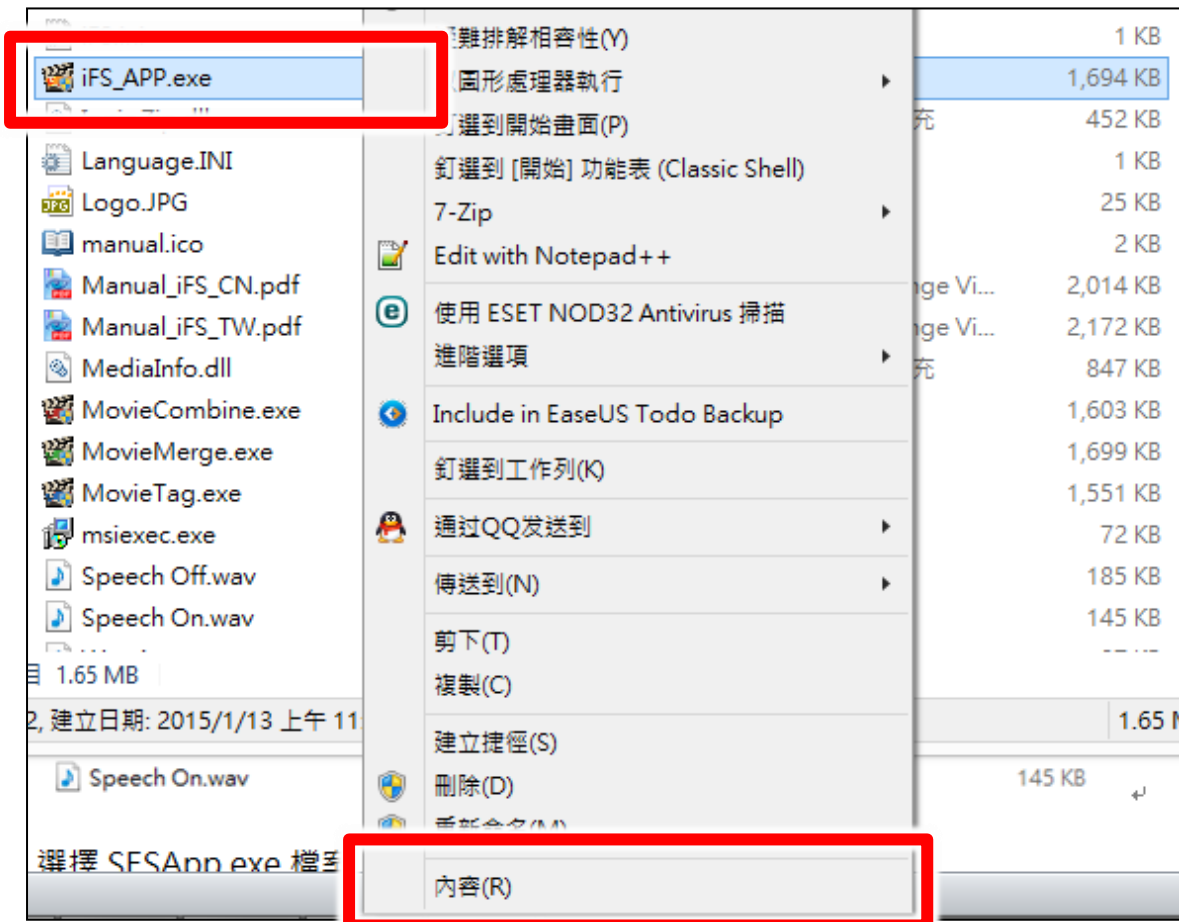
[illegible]難排解相容性(Y)
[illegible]圖形處理器執行
釘選到開始畫面(P)
釘選到 [開始] 功能表 (Classic Shell)
7-Zip
Edit with Notepad++
使用 ESET NOD32 Antivirus 掃描
進階選項
Include in EaseUS Todo Backup
釘選到工作列(K)
通过QQ发送到
傳送到(N)
剪下(T)
複製(C)
建立捷徑(S)
刪除(D)
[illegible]
內容(R)

iFS_APP.exe
Language.INI
Logo.JPG
manual.ico
Manual_iFS_CN.pdf
Manual_iFS_TW.pdf
MediaInfo.dll
MovieCombine.exe
MovieMerge.exe
MovieTag.exe
msiexec.exe
Speech Off.wav
Speech On.wav

1 KB
1,694 KB
充 452 KB
1 KB
25 KB
2 KB
nge Vi... 2,014 KB
nge Vi... 2,172 KB
充 847 KB
1,603 KB
1,699 KB
1,551 KB
72 KB
185 KB
145 KB

目 1.65 MB
2, 建立日期: 2015/1/13 上午 11
1.65 M

Speech On.wav 145 KB

選擇 SFSApp.exe 檔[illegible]